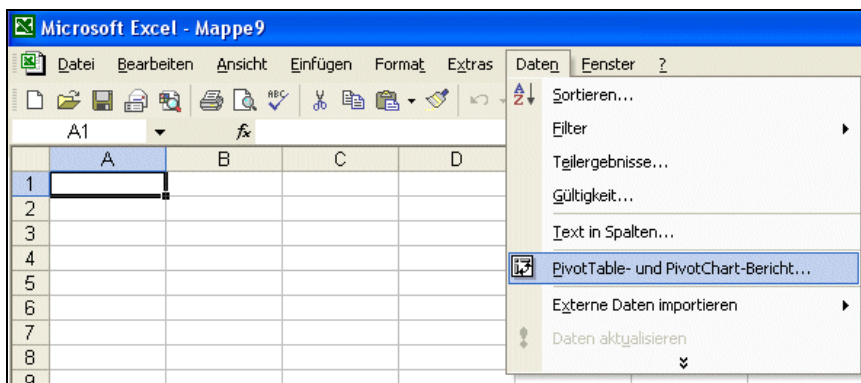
Microsoft Excel - Mappe9

Datei Bearbeiten Ansicht Einfügen Format Extras Daten Fenster ?

A1 $f_x$

| | A | B | C | D |
|---|---|---|---|---|
| 1 | | | | |
| 2 | | | | |
| 3 | | | | |
| 4 | | | | |
| 5 | | | | |
| 6 | | | | |
| 7 | | | | |
| 8 | | | | |
| 9 | | | | |

Sortieren...
Filter
Teilergebnisse...
Gültigkeit...
Text in Spalten...
PivotTable- und PivotChart-Bericht...
Externe Daten importieren
Daten aktualisieren